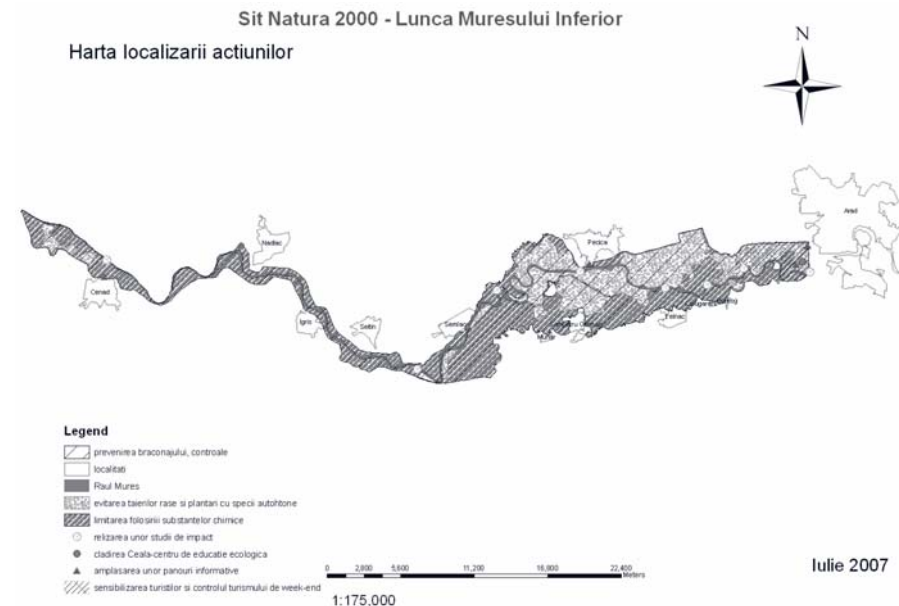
Sit Natura 2000 - Lunca Muresului Inferior

Harta localizarii actiunilor

N

Arad

Nadlac

Pecica

Cenad

Igris

Sanpetru German

Sanicolau

Semlac

Felnac

Zadareni

Mures

Legend

prevenirea braconajului, controale

localitati

Raul Mures

evitarea taierilor rase si plantari cu specii autohtone

limitarea folosinii substantelor chimice

relizarea unor studii de impact

cladirea Ceala-centru de educatie ecologica

amplasarea unor panouri informative

sensibilizarea turistilor si controlul turismului de week-end

0 2,800 5,600 11,200 16,800 22,400 Meters

1:175,000

Iulie 2007